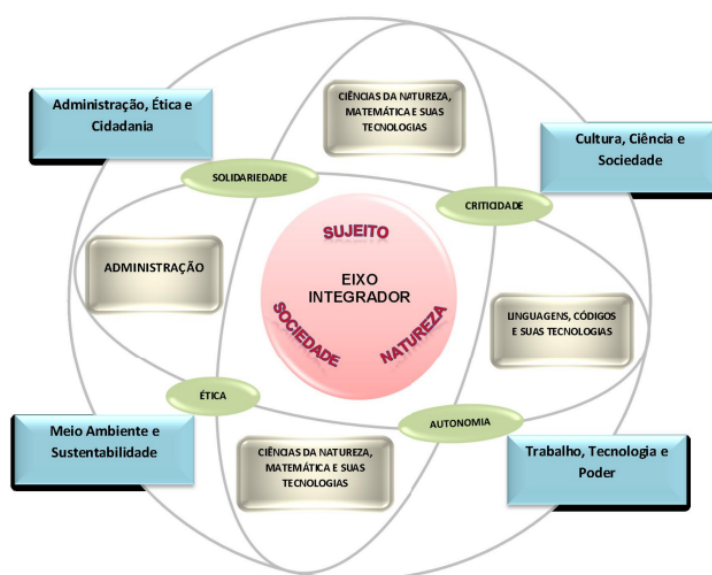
Administração, Ética e Cidadania

CIÊNCIAS DA NATUREZA, MATEMÁTICA E SUAS TECNOLOGIAS

Cultura, Ciência e Sociedade

SOLIDARIEDADE

CRITICIDADE

SUJEITO

EIXO INTEGRADOR

SOCIEDADE

NATUREZA

ADMINISTRAÇÃO

LINGUAGENS, CÓDIGOS E SUAS TECNOLOGIAS

ÉTICA

AUTONOMIA

Meio Ambiente e Sustentabilidade

CIÊNCIAS DA NATUREZA, MATEMÁTICA E SUAS TECNOLOGIAS

Trabalho, Tecnologia e Poder